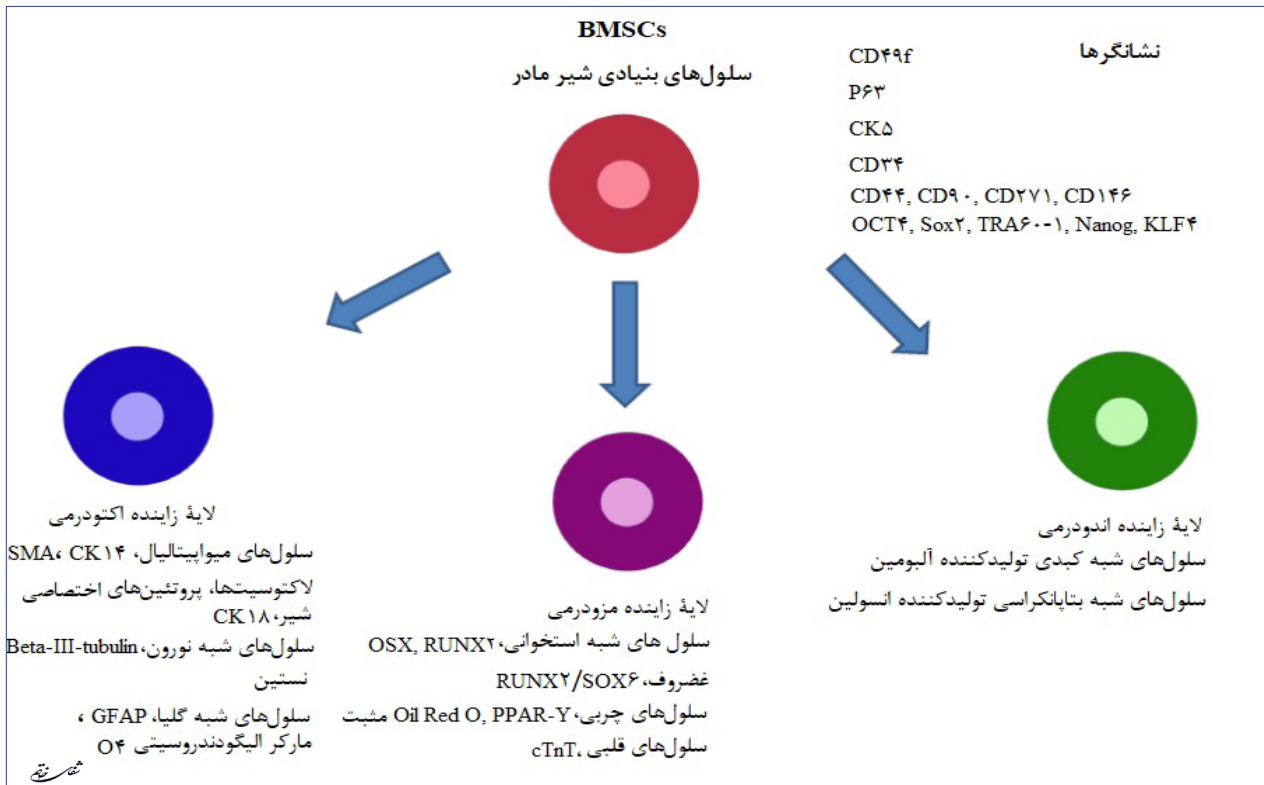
BMSCs
سلول‌های بنیادی شیر مادر

نشانگرها
CD۴۹f
P۶۳
CK۵
CD۳۴
CD۴۴, CD۹۰, CD۲۷۱, CD۱۴۶
OCT۴, Sox۲, TRA۶۰-۱, Nanog, KLF۴

لایهٔ زاینده اکتودرمی
سلول‌های میواپیتلیال، CK۱۴ ،SMA
لاکتوسیت‌ها، پروتئین‌های اختصاصی شیر، CK۱۸
سلول‌های شبه نورون، Beta-III-tubulin نستین
سلول‌های شبه گلیا، GFAP ، مارکر الیگودندروسیتی O۴

لایهٔ زاینده مزودرمی
سلول های شبه استخوانی، OSX, RUNX۲
غضروف، RUNX۲/SOX۶
سلول‌های چربی، Oil Red O, PPAR-Y مثبت
سلول‌های قلبی، cTnT

لایهٔ زاینده اندودرمی
سلول‌های شبه کبدی تولیدکننده آلبومین
سلول‌های شبه بتاپانکراسی تولیدکننده انسولین

شفقنا